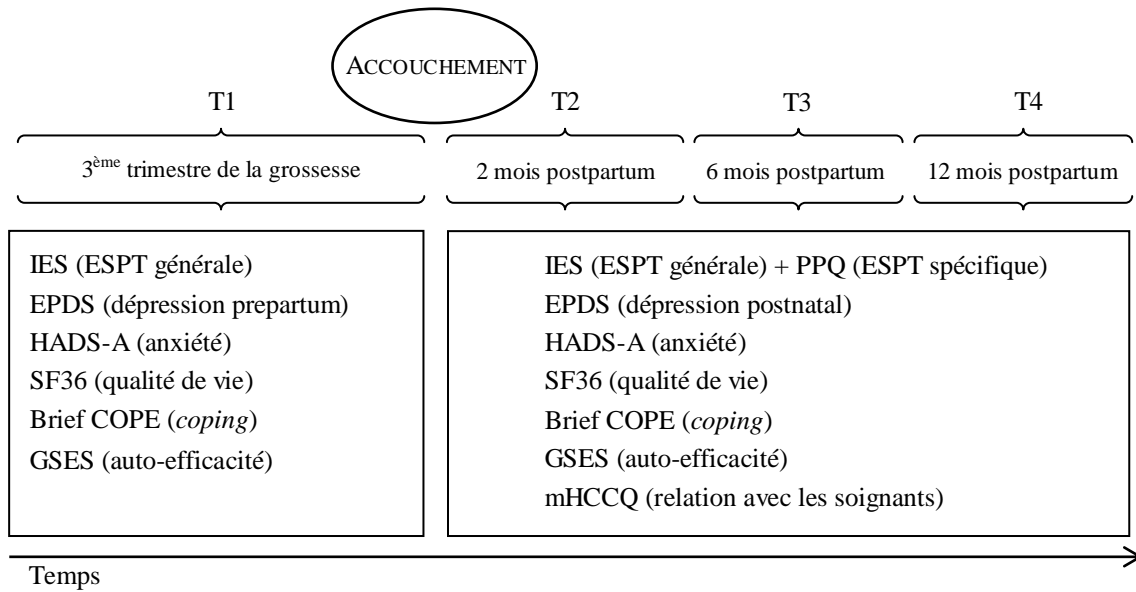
ACCOUCHEMENT

T1

3$^{ème}$ trimestre de la grossesse

T2

2 mois postpartum

T3

6 mois postpartum

T4

12 mois postpartum

IES (ESPT générale)
EPDS (dépression prepartum)
HADS-A (anxiété)
SF36 (qualité de vie)
Brief COPE (*coping*)
GSES (auto-efficacité)

IES (ESPT générale) + PPQ (ESPT spécifique)
EPDS (dépression postnatal)
HADS-A (anxiété)
SF36 (qualité de vie)
Brief COPE (*coping*)
GSES (auto-efficacité)
mHCCQ (relation avec les soignants)

Temps